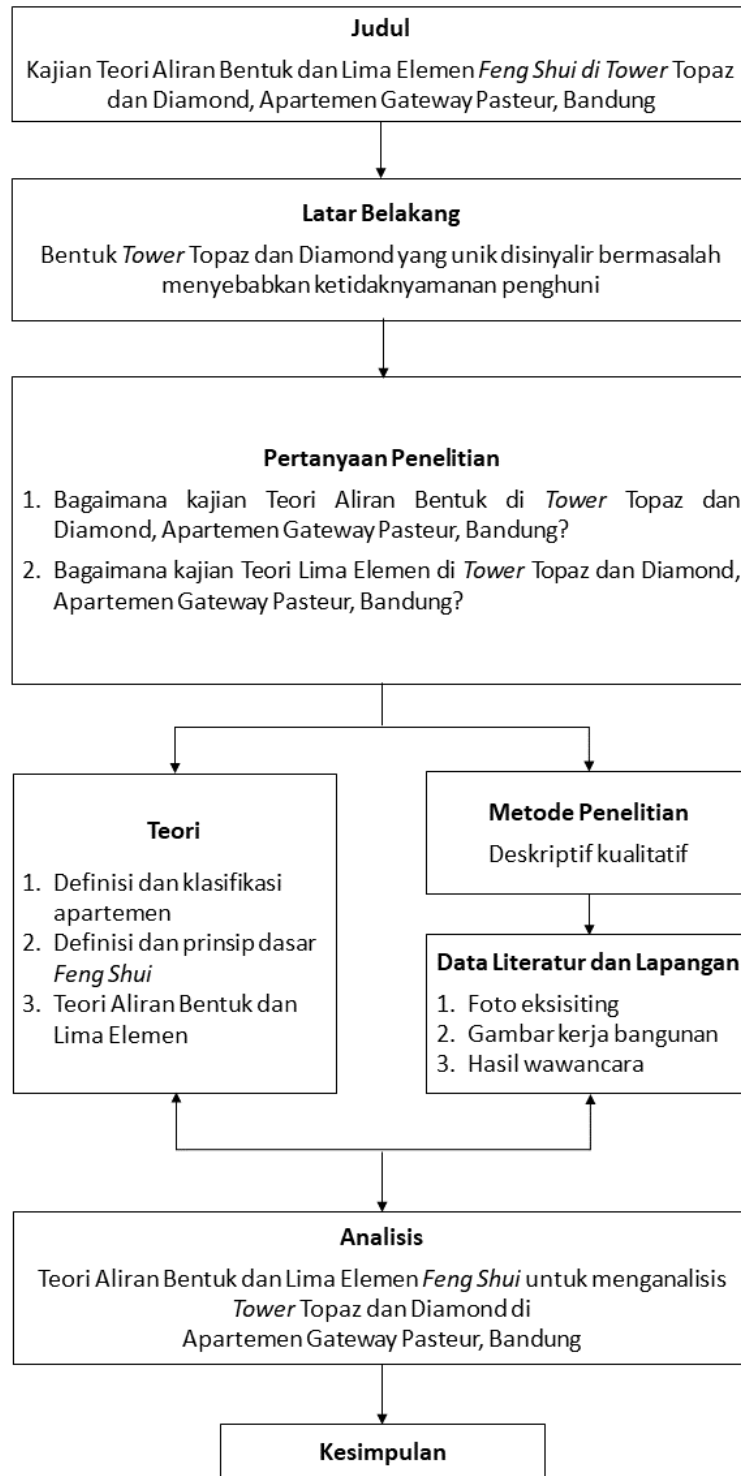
Judul

Kajian Teori Aliran Bentuk dan Lima Elemen Feng Shui di Tower Topaz dan Diamond, Apartemen Gateway Pasteur, Bandung

Latar Belakang

Bentuk Tower Topaz dan Diamond yang unik disinyalir bermasalah menyebabkan ketidaknyamanan penghuni

Pertanyaan Penelitian

1. Bagaimana kajian Teori Aliran Bentuk di Tower Topaz dan Diamond, Apartemen Gateway Pasteur, Bandung?
2. Bagaimana kajian Teori Lima Elemen di Tower Topaz dan Diamond, Apartemen Gateway Pasteur, Bandung?

Teori

1. Definisi dan klasifikasi apartemen
2. Definisi dan prinsip dasar Feng Shui
3. Teori Aliran Bentuk dan Lima Elemen

Metode Penelitian

Deskriptif kualitatif

Data Literatur dan Lapangan

1. Foto eksisiting
2. Gambar kerja bangunan
3. Hasil wawancara

Analisis

Teori Aliran Bentuk dan Lima Elemen Feng Shui untuk menganalisis Tower Topaz dan Diamond di Apartemen Gateway Pasteur, Bandung

Kesimpulan